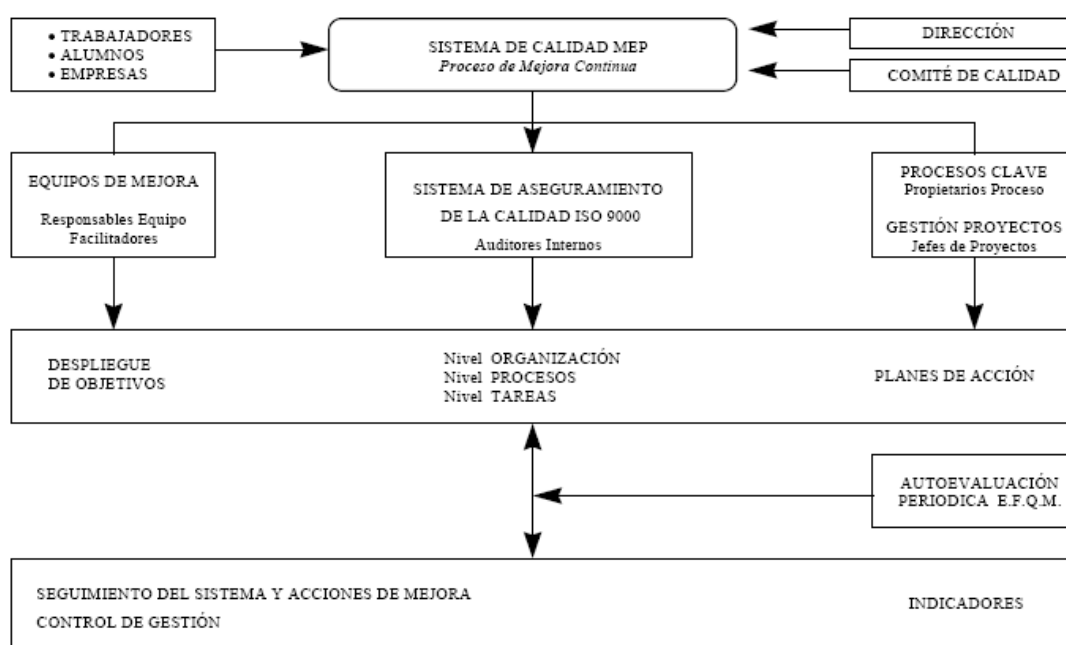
• TRABAJADORES
• ALUMNOS
• EMPRESAS

SISTEMA DE CALIDAD MEP
*Proceso de Mejora Continua*

DIRECCIÓN

COMITÉ DE CALIDAD

EQUIPOS DE MEJORA
Responsables Equipo
Facilitadores

SISTEMA DE ASEGURAMIENTO DE LA CALIDAD ISO 9000
Auditores Internos

PROCESOS CLAVE
Propietarios Proceso

GESTIÓN PROYECTOS
Jefes de Proyectos

DESPLIEGUE DE OBJETIVOS

Nivel ORGANIZACIÓN
Nivel PROCESOS
Nivel TAREAS

PLANES DE ACCIÓN

AUTOEVALUACIÓN PERIODICA E.F.Q.M.

SEGUIMIENTO DEL SISTEMA Y ACCIONES DE MEJORA
CONTROL DE GESTIÓN

INDICADORES